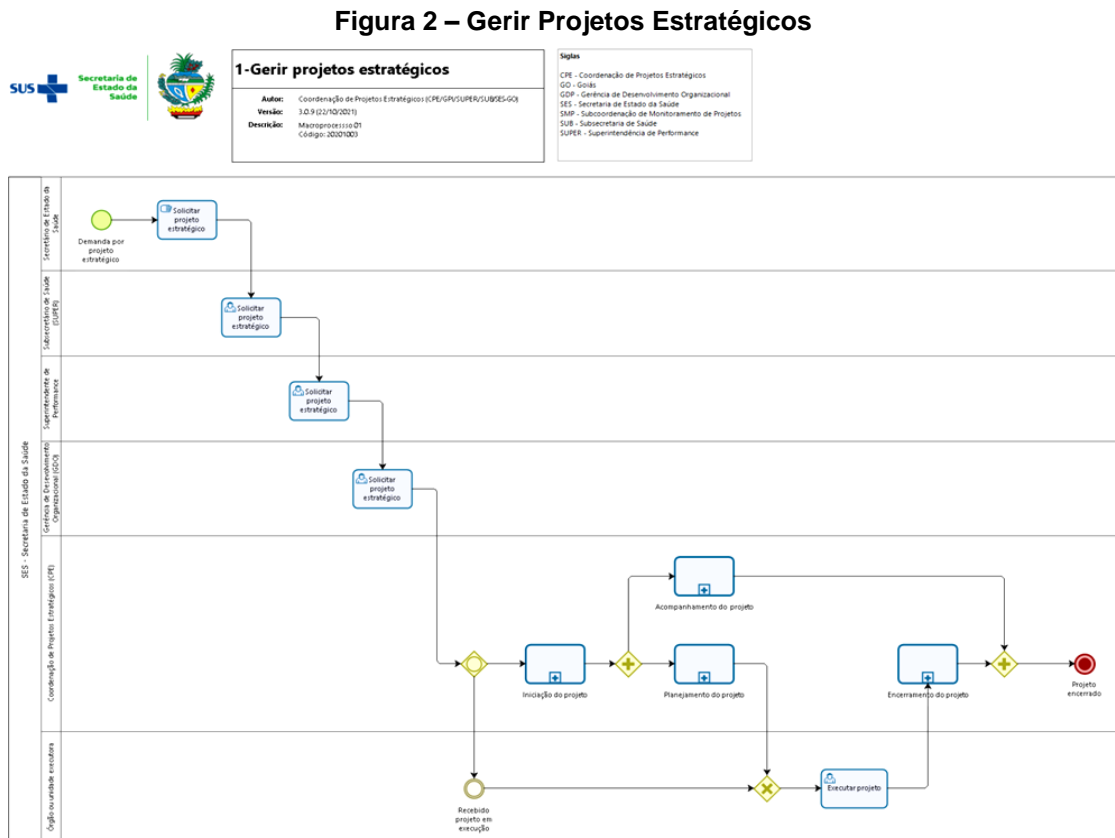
Figura 2 – Gerir Projetos Estratégicos

SUS Secretaria de Estado da Saúde

1-Gerir projetos estratégicos

Autor: Coordenação de Projetos Estratégicos (CPE/GPI/SUPER/SUB/SES-GO)
Versão: 3.0.9 (22/10/2021)
Descrição: Macroprocesso 01
Código: 20201003

Siglas
CPE - Coordenação de Projetos Estratégicos
GO - Goiás
GDP - Gerência de Desenvolvimento Organizacional
SES - Secretaria de Estado da Saúde
SMP - Subcoordenação de Monitoramento de Projetos
SUB - Subsecretaria de Saúde
SUPER - Superintendência de Performance

SES - Secretaria de Estado da Saúde

Secretário de Estado da Saúde
Demanda por projeto estratégico
Solicitar projeto estratégico

Subsecretário de Saúde (SUPER)
Solicitar projeto estratégico

Superintendente de Performance
Solicitar projeto estratégico

Gerência de Desenvolvimento Organizacional (GDO)
Solicitar projeto estratégico

Coordenação de Projetos Estratégicos (CPE)
Acompanhamento do projeto
Iniciação do projeto
Planejamento do projeto
Encerramento do projeto
Projeto encerrado

Órgão ou unidade executora
Recebido projeto em execução
Executar projeto